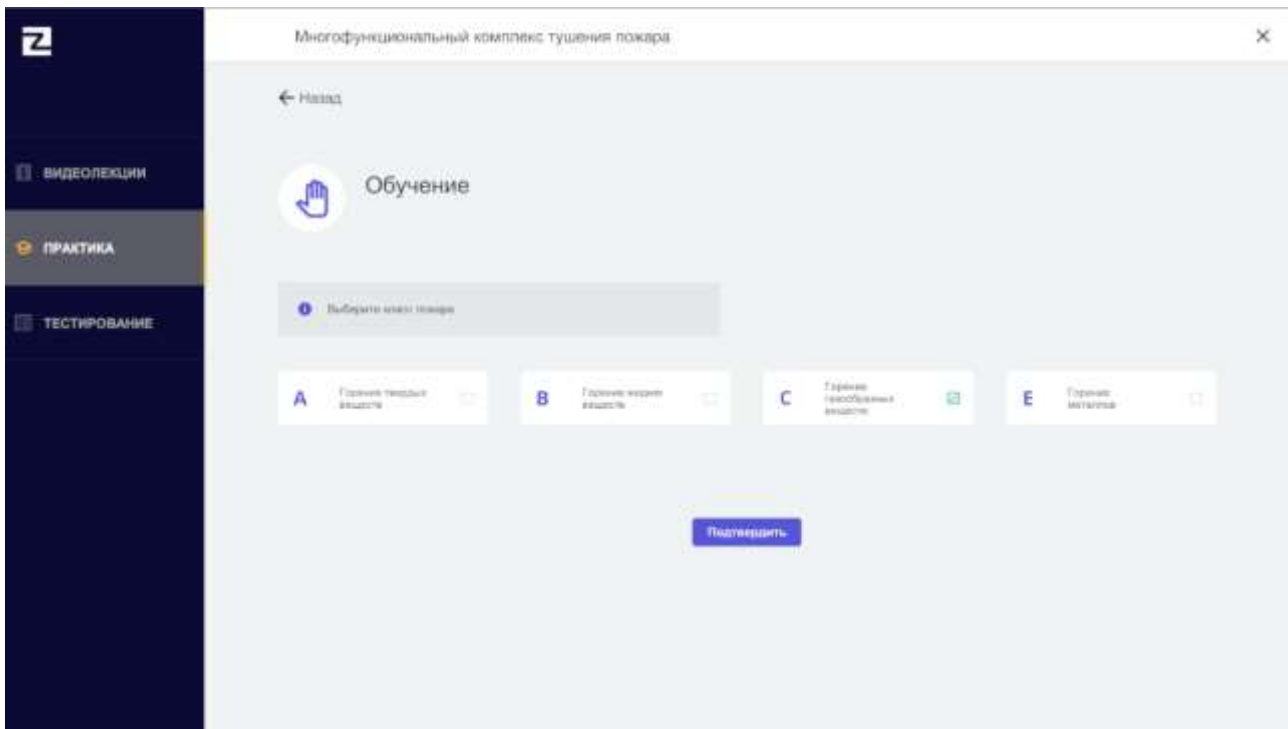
Z

Многофункциональный комплекс тушения пожара

×

ВИДЕОЛЕКЦИИ

ПРАКТИКА

ТЕСТИРОВАНИЕ

← Назад

Обучение

Выберите класс пожара

A Горение твердых веществ

B Горение жидких веществ

C Горение газообразных веществ

E Горение металлов

Подтвердить